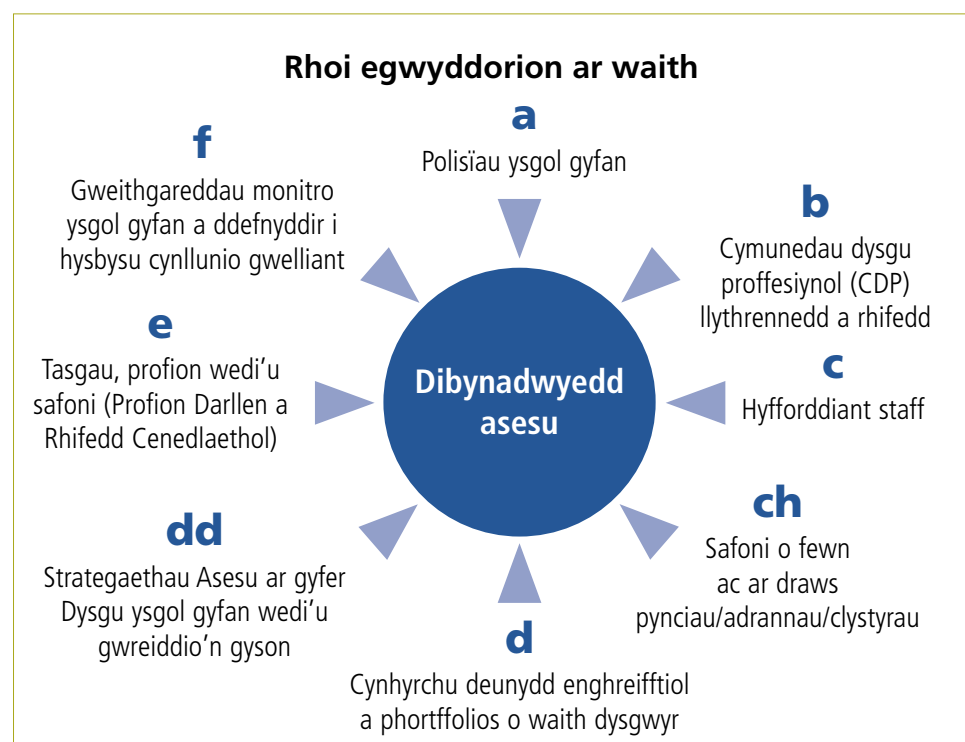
Rhoi egwyddorion ar waith

a
Polisïau ysgol gyfan

b
Cymunedau dysgu proffesiynol (CDP) llythrennedd a rhifedd

c
Hyfforddiant staff

ch
Safoni o fewn ac ar draws pynciau/adrannau/clystyrau

d
Cynhyrchu deunydd enghreifftiol a phortffolios o waith dysgwyr

dd
Strategaethau Asesu ar gyfer Dysgu ysgol gyfan wedi'u gwreiddio'n gyson

e
Tasgau, profion wedi'u safoni (Profion Darllen a Rhifedd Cenedlaethol)

f
Gweithgareddau monitro ysgol gyfan a ddefnyddir i hysbysu cynllunio gwelliant

Dibynadwyedd asesu